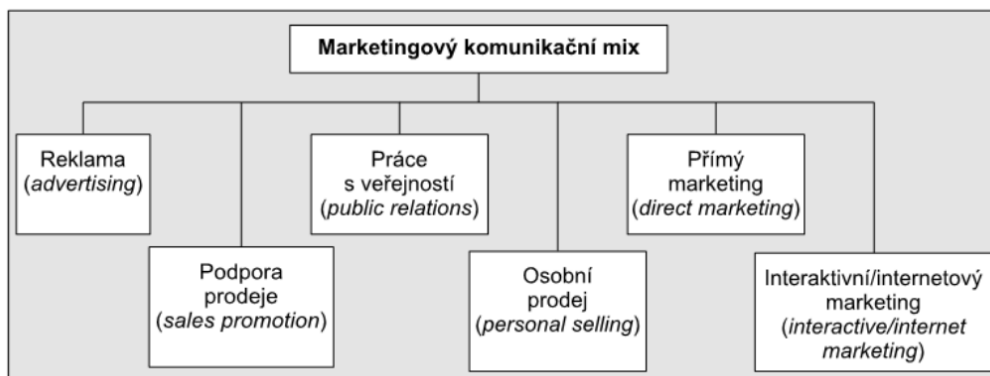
Marketingový komunikační mix

Reklama (*advertising*)

Podpora prodeje (*sales promotion*)

Práce s veřejností (*public relations*)

Osobní prodej (*personal selling*)

Přímý marketing (*direct marketing*)

Interaktivní/internetový marketing (*interactive/internet marketing*)